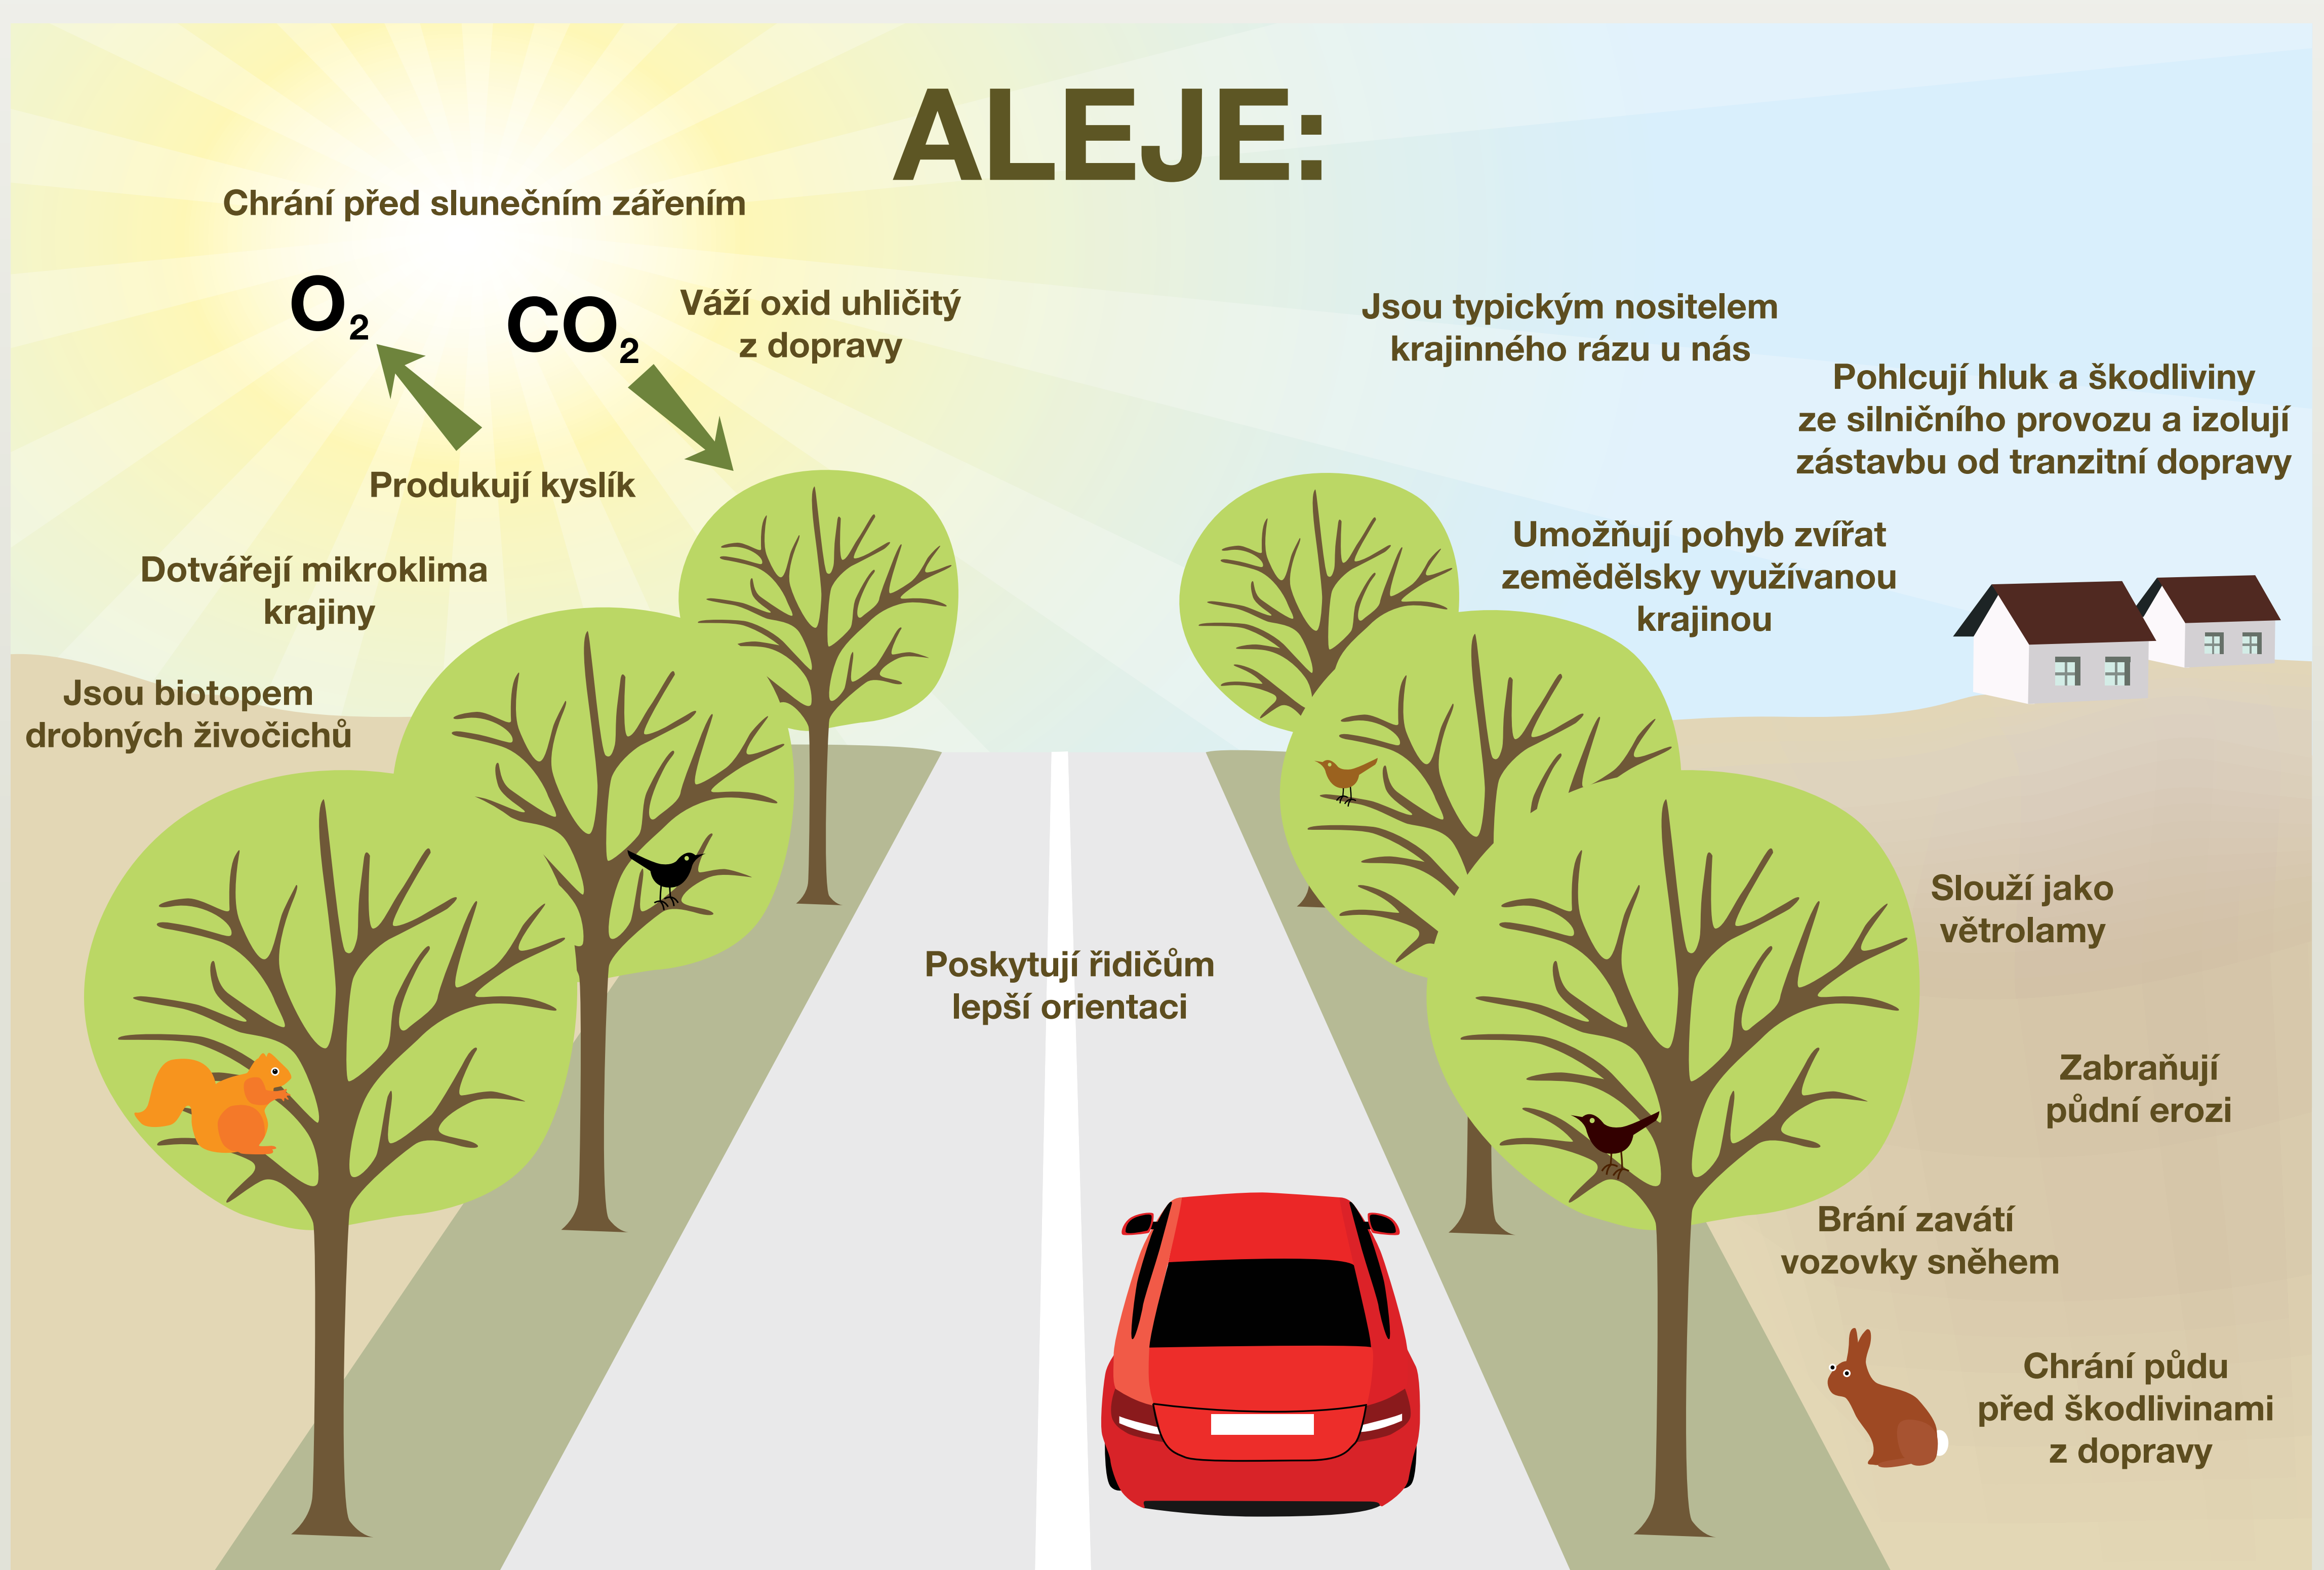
ALEJE:

Chrání před slunečním zářením

$O_2$

$CO_2$

Váží oxid uhličitý z dopravy

Produkují kyslík

Dotvářejí mikroklima krajiny

Jsou biotopem drobných živočichů

Jsou typickým nositelem krajinného rázu u nás

Pohlcují hluk a škodliviny ze silničního provozu a izolují zástavbu od tranzitní dopravy

Umožňují pohyb zvířat zemědělsky využívanou krajinou

Poskytují řidičům lepší orientaci

Slouží jako větrolamy

Zabraňují půdní erozi

Brání zavátí vozovky sněhem

Chrání půdu před škodlivinami z dopravy